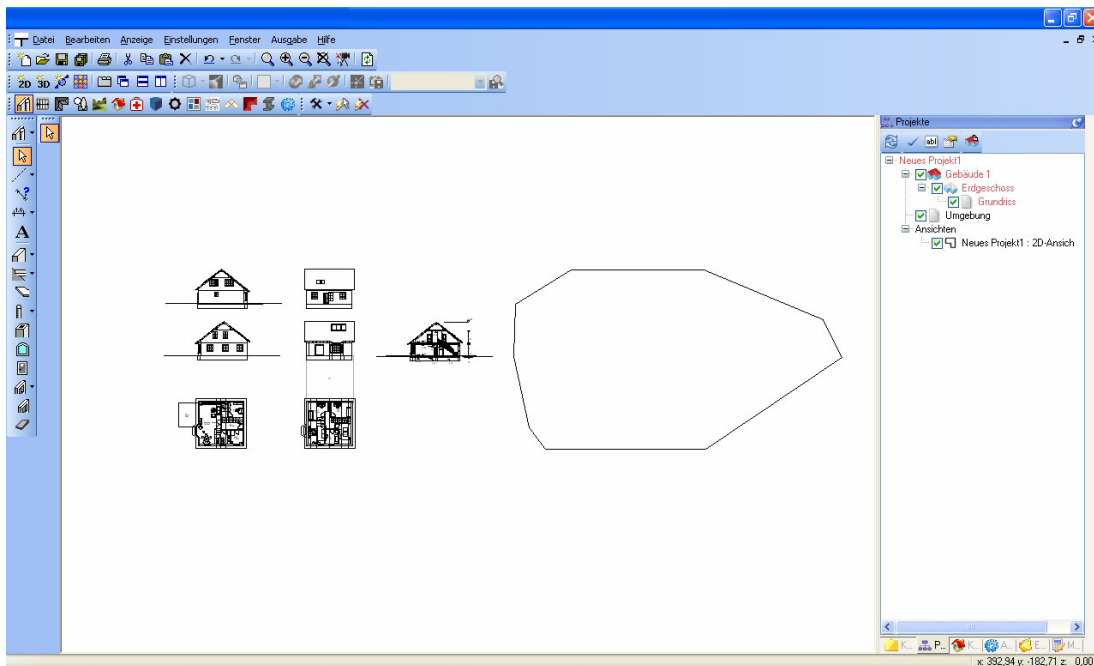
Datei Bearbeiten Anzeige Einstellungen Fenster Ausgabe Hilfe

2D 3D

A

Projekte

Neues Projekt1
Gebäude 1
Erdgeschoss
Grundriss
Umgebung
Ansichten
Neues Projekt1 : 2D-Ansich

K... P... K... A... E... M...

x: 392,94 y: -182,71 z: 0,00